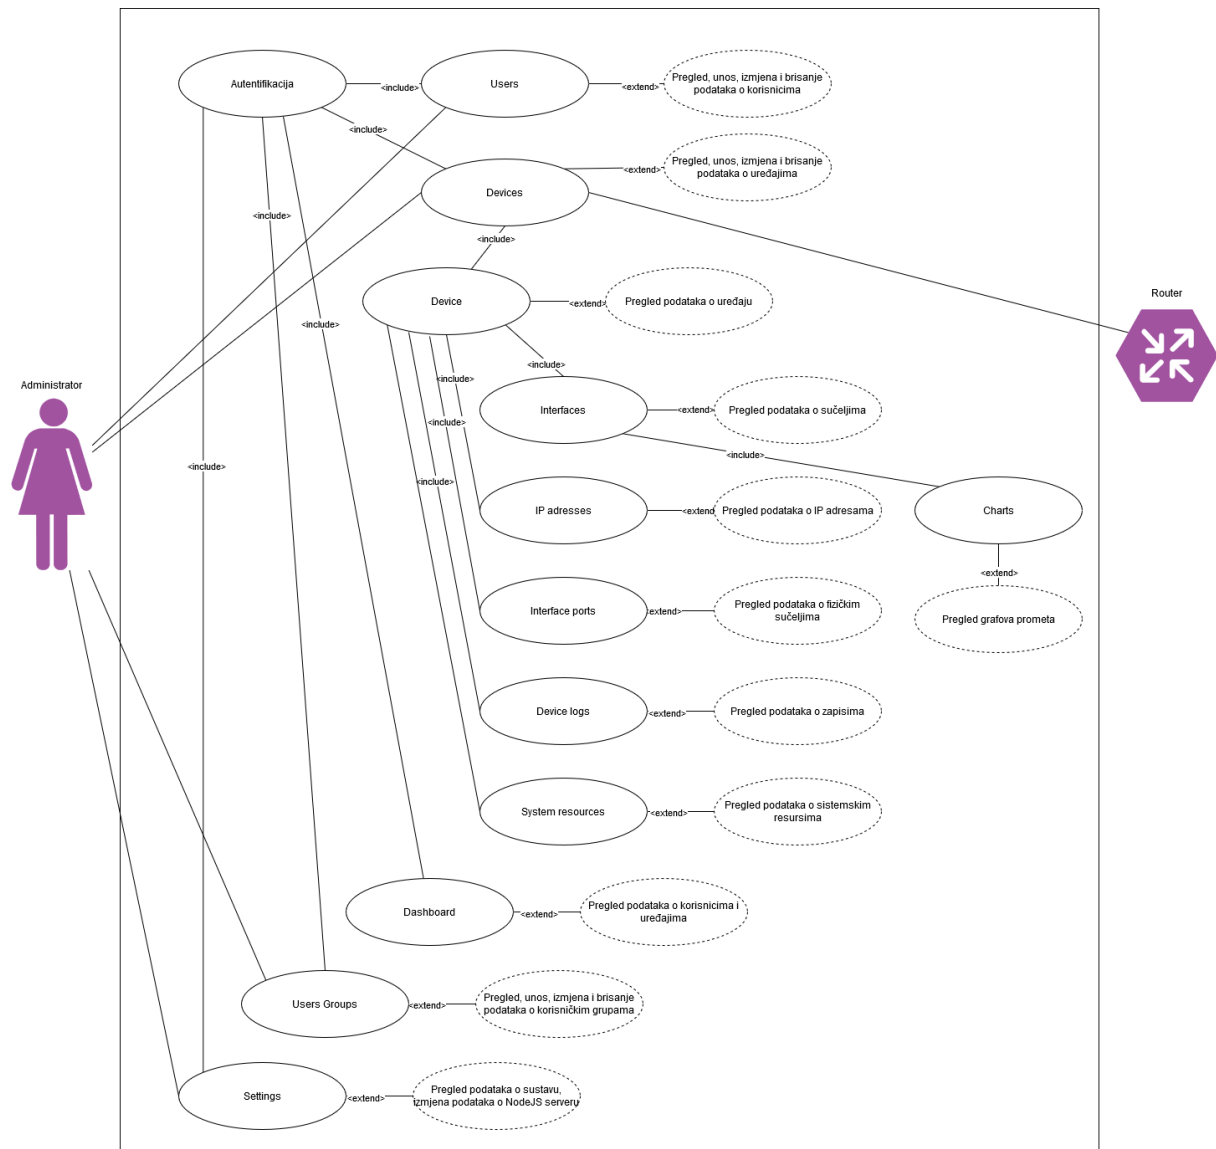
Autentifikacija
<include>
Users
<extend>
Pregled, unos, izmjena i brisanje podataka o korisnicima
<include>
Devices
<extend>
Pregled, unos, izmjena i brisanje podataka o uređajima
<include>
<include>
Device
<extend>
Pregled podataka o uređaju
<include>
Router
<include>
Administrator
<include>
Interfaces
<extend>
Pregled podataka o sučeljima
<include>
<include>
<include>
<include>
IP adresses
<extend>
Pregled podataka o IP adresama
Charts
<extend>
Interface ports
<extend>
Pregled podataka o fizičkim sučeljima
Pregled grafova prometa
Device logs
<extend>
Pregled podataka o zapisima
System resources
<extend>
Pregled podataka o sistemskim resursima
Dashboard
<extend>
Pregled podataka o korisnicima i uređajima
Users Groups
<extend>
Pregled, unos, izmjena i brisanje podataka o korisničkim grupama
Settings
<extend>
Pregled podataka o sustavu, izmjena podataka o NodeJS serveru